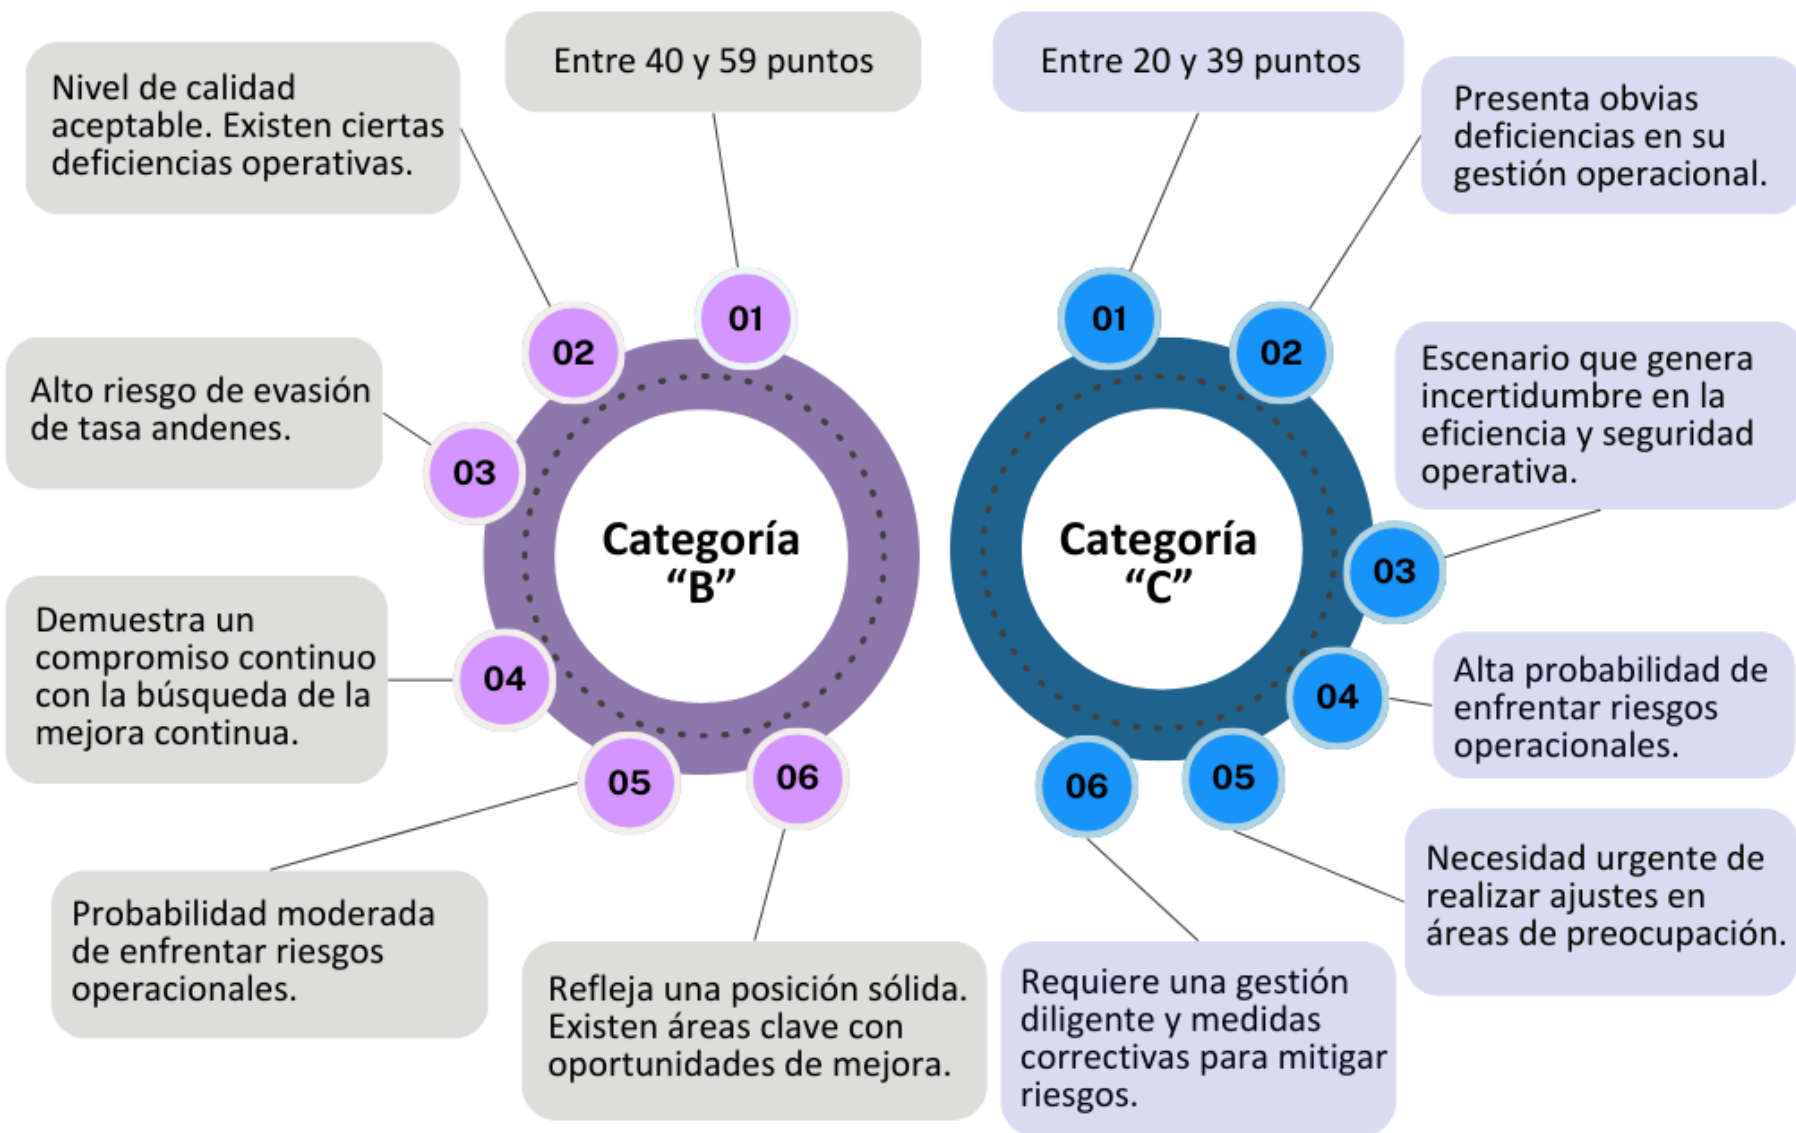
Categoría "B"

01
Entre 40 y 59 puntos

02
Nivel de calidad aceptable. Existen ciertas deficiencias operativas.

03
Alto riesgo de evasión de tasa andenes.

04
Demuestra un compromiso continuo con la búsqueda de la mejora continua.

05
Probabilidad moderada de enfrentar riesgos operacionales.

06
Refleja una posición sólida. Existen áreas clave con oportunidades de mejora.

Categoría "C"

01
Entre 20 y 39 puntos

02
Presenta obvias deficiencias en su gestión operacional.

03
Escenario que genera incertidumbre en la eficiencia y seguridad operativa.

04
Alta probabilidad de enfrentar riesgos operacionales.

05
Necesidad urgente de realizar ajustes en áreas de preocupación.

06
Requiere una gestión diligente y medidas correctivas para mitigar riesgos.